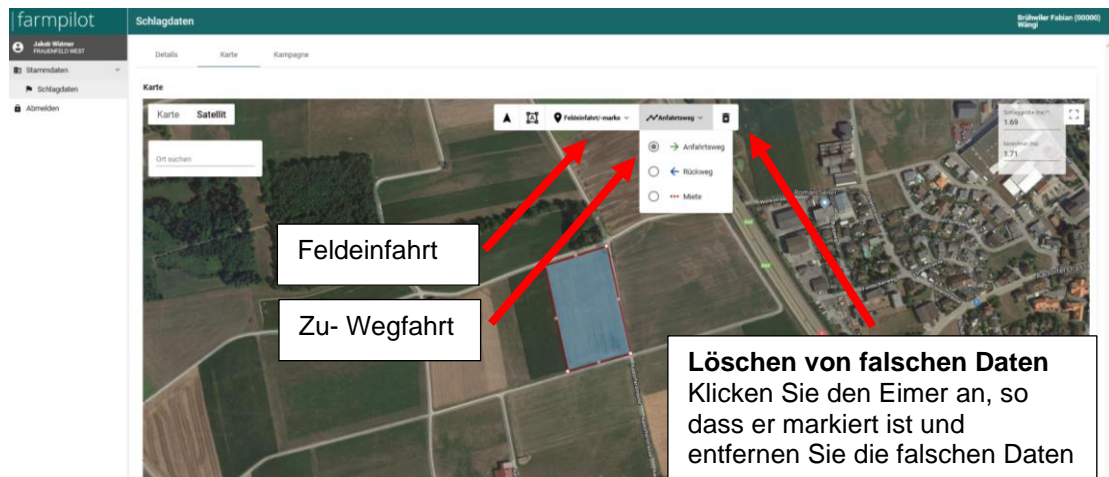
farmpilot

Schlagdaten

Brühwiler Fabian (00000)
Wängi

Jakob Widmer
FRAUENFELD WEST

Stammdaten

Schlagdaten

Abmelden

Details Karte Kampagne

Karte

Karte Satellit

Ort suchen

Feldeinfahrt-marke

Anfahrtsweg

Anfahrtsweg

Rückweg

Miete

Schlaggröße (ha)
1.69

Gezeichnet (ha)
1.71

Feldeinfahrt

Zu- Wegfahrt

**Löschen von falschen Daten**
Klicken Sie den Eimer an, so dass er markiert ist und entfernen Sie die falschen Daten